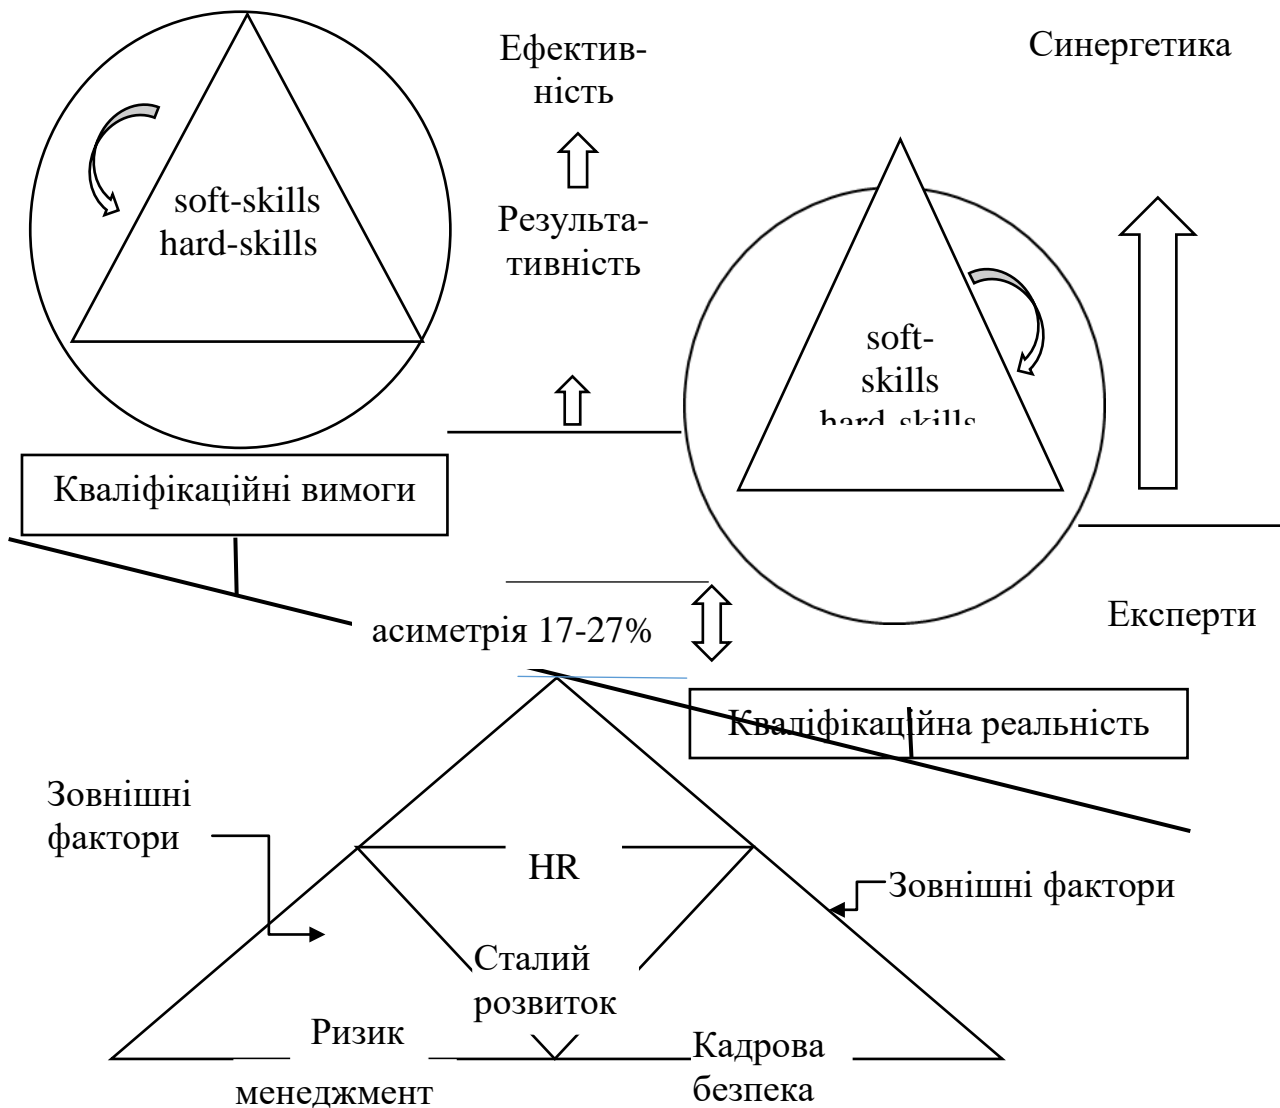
Ефективність

Синергетика

soft-skills
hard-skills

Результативність

soft-skills
hard-skills

Кваліфікаційні вимоги

асиметрія 17-27%

Експерти

Кваліфікаційна реальність

Зовнішні фактори

HR

Зовнішні фактори

Сталий розвиток

Ризик менеджмент

Кадрова безпека